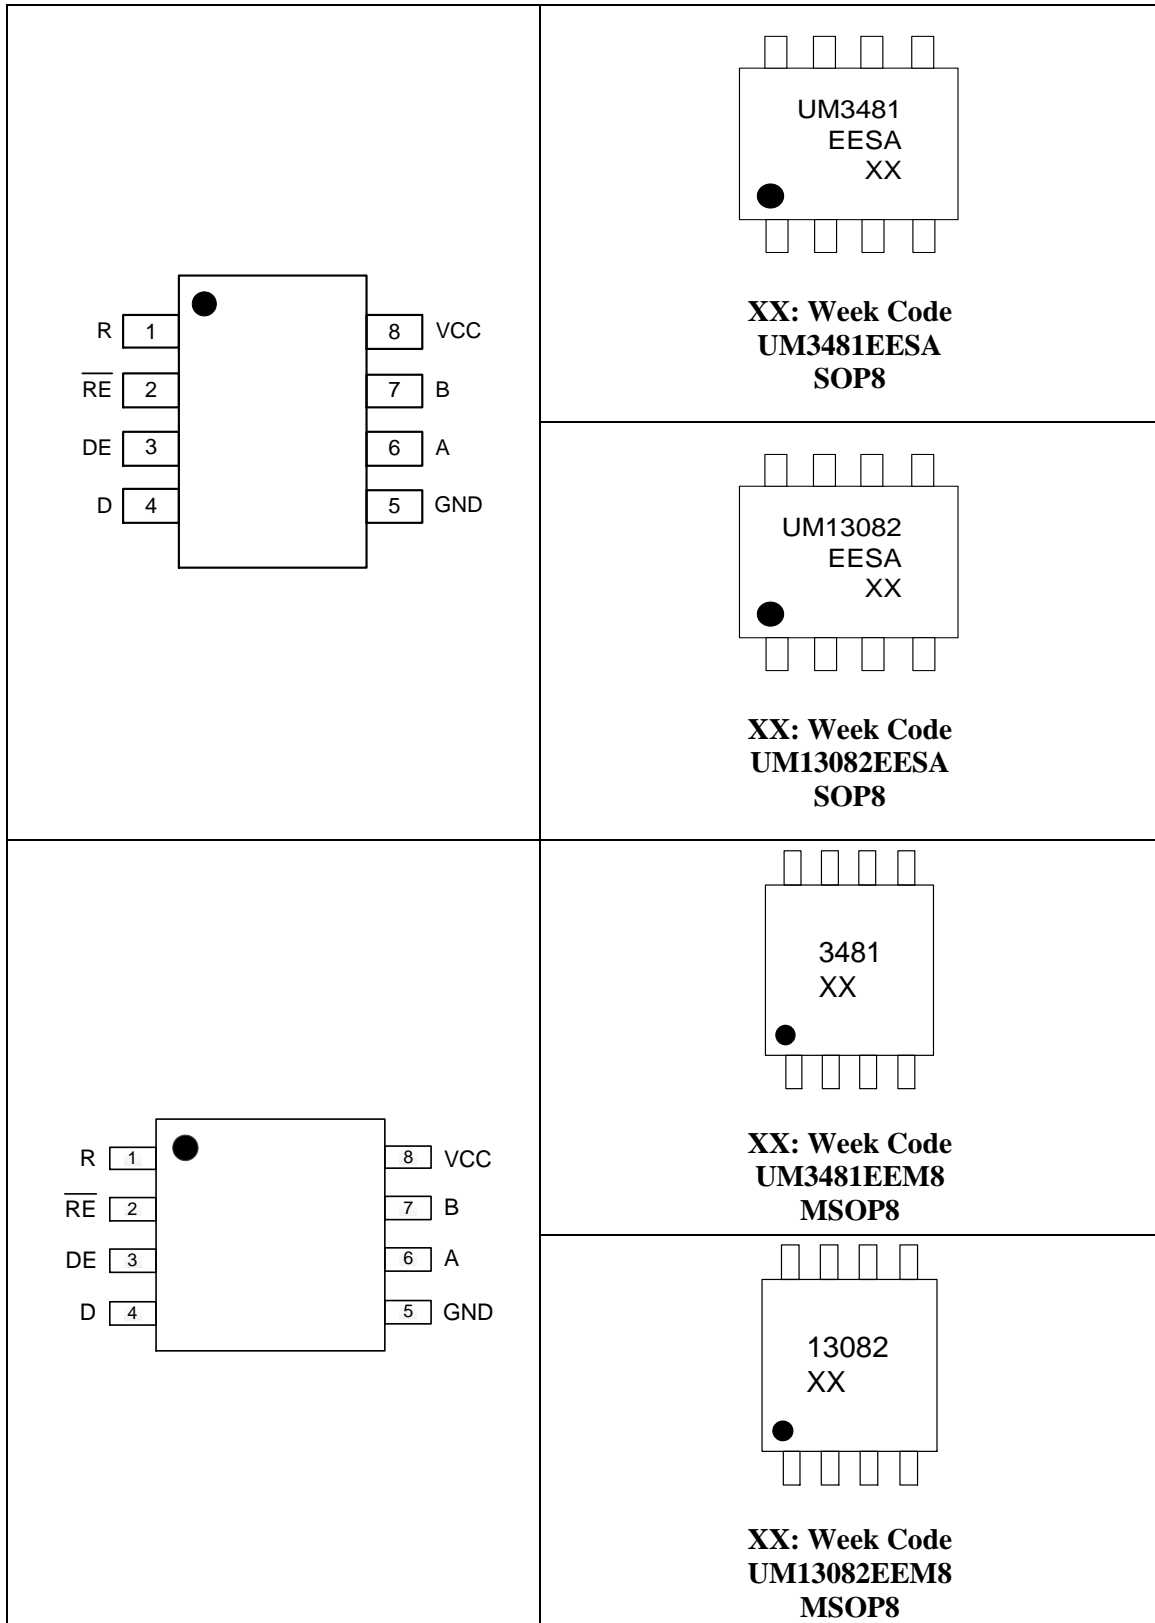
R 1
$\overline{RE}$ 2
DE 3
D 4
8 VCC
7 B
6 A
5 GND

UM3481
EESA
XX

XX: Week Code
UM3481EESA
SOP8

UM13082
EESA
XX

XX: Week Code
UM13082EESA
SOP8

R 1
$\overline{RE}$ 2
DE 3
D 4
8 VCC
7 B
6 A
5 GND

3481
XX

XX: Week Code
UM3481EEM8
MSOP8

13082
XX

XX: Week Code
UM13082EEM8
MSOP8